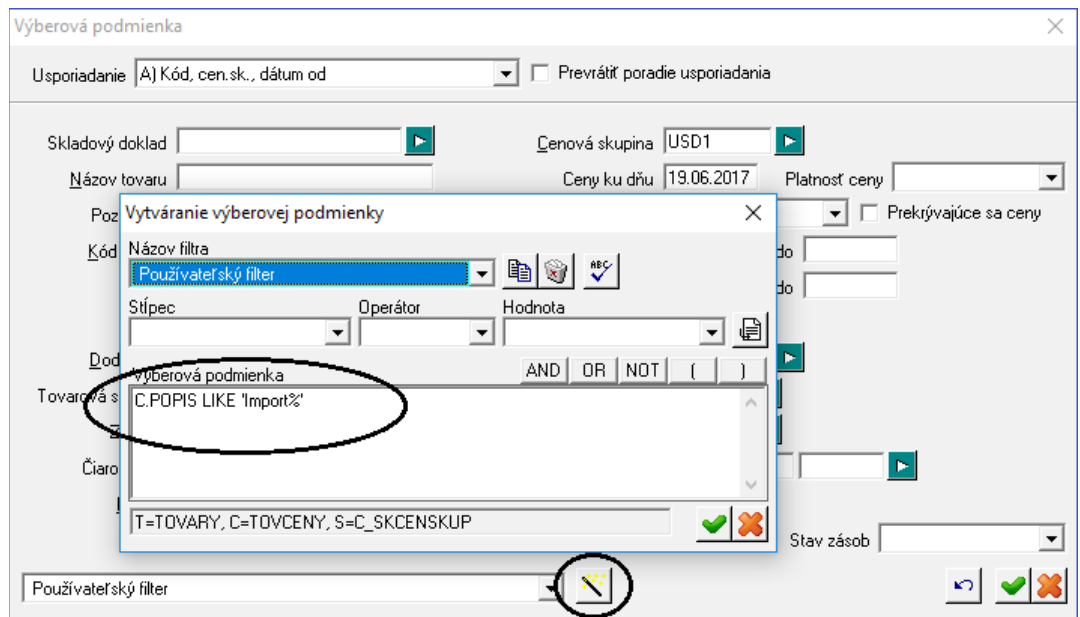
Výberová podmienka

Usporiadanie A) Kód, cen.sk., dátum od
Prevrátiť poradie usporiadania

Skladový doklad
Cenová skupina USD1
Názov tovaru
Ceny ku dňu 19.06.2017
Platnosť ceny
Poz
Prekrývajúce sa ceny
Kód
do
do
Dod
Tovarová s
Čiaro
Stav zásob

Vytváranie výberovej podmienky
Názov filtra
Používateľský filter
Stĺpec
Operátor
Hodnota
AND OR NOT ( )
Výberová podmienka
C.POPIS LIKE 'Import%'
T=TOVARY, C=TOVCENY, S=C_SKCENSKUP

Používateľský filter